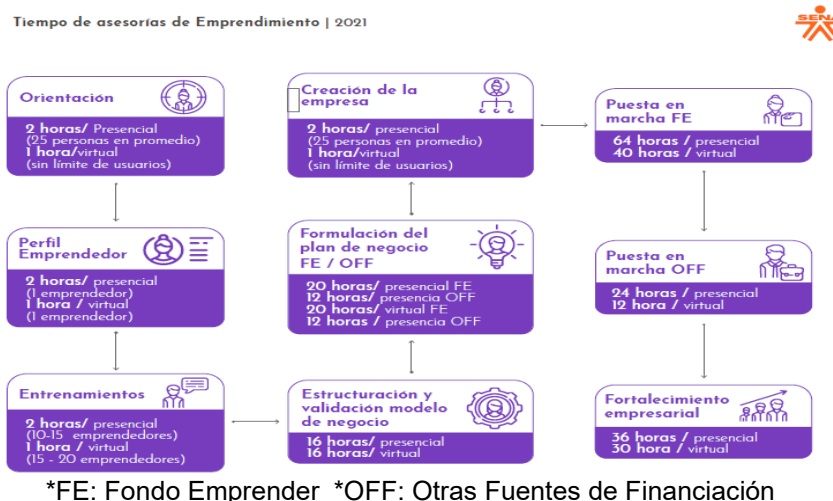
Tiempo de asesorías de Emprendimiento | 2021

SENA

Orientación
2 horas/ Presencial
(25 personas en promedio)
1 hora/virtual
(sin límite de usuarios)

Perfil Emprendedor
2 horas/ presencial
(1 emprendedor)
1 hora / virtual
(1 emprendedor)

Entrenamientos
2 horas/ presencial
(10-15 emprendedores)
1 hora / virtual
(15 - 20 emprendedores)

Creación de la empresa
2 horas/ presencial
(25 personas en promedio)
1 hora/virtual
(sin límite de usuarios)

Formulación del plan de negocio FE / OFF
20 horas/ presencial FE
12 horas/ presencia OFF
20 horas/ virtual FE
12 horas / presencia OFF

Estructuración y validación modelo de negocio
16 horas/ presencial
16 horas/ virtual

Puesta en marcha FE
64 horas / presencial
40 horas / virtual

Puesta en marcha OFF
24 horas / presencial
12 hora / virtual

Fortalecimiento empresarial
36 horas / presencial
30 hora / virtual

*FE: Fondo Emprender *OFF: Otras Fuentes de Financiación